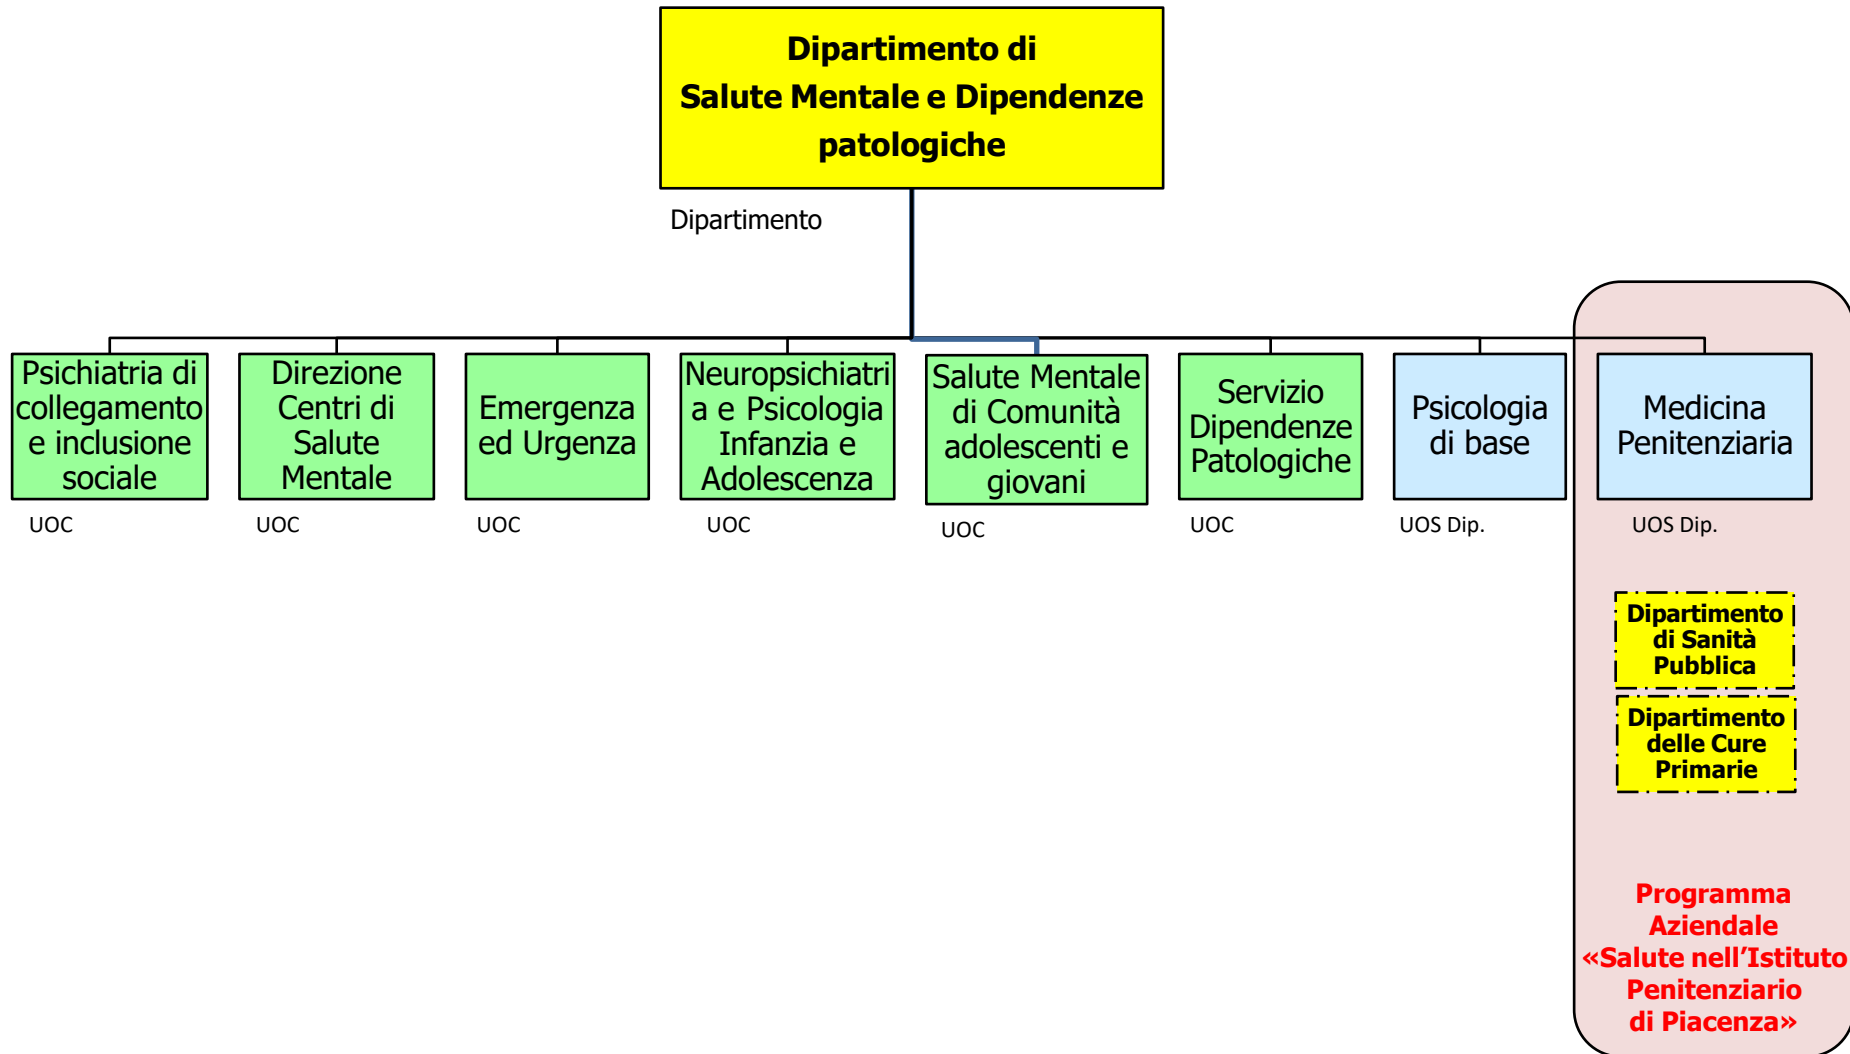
Dipartimento di
Salute Mentale e Dipendenze patologiche

Dipartimento

Psichiatria di collegamento e inclusione sociale
UOC

Direzione Centri di Salute Mentale
UOC

Emergenza ed Urgenza
UOC

Neuropsichiatria e Psicologia Infanzia e Adolescenza
UOC

Salute Mentale di Comunità adolescenti e giovani
UOC

Servizio Dipendenze Patologiche
UOC

Psicologia di base
UOS Dip.

Medicina Penitenziaria
UOS Dip.

Dipartimento di Sanità Pubblica

Dipartimento delle Cure Primarie

Programma Aziendale «Salute nell'Istituto Penitenziario di Piacenza»